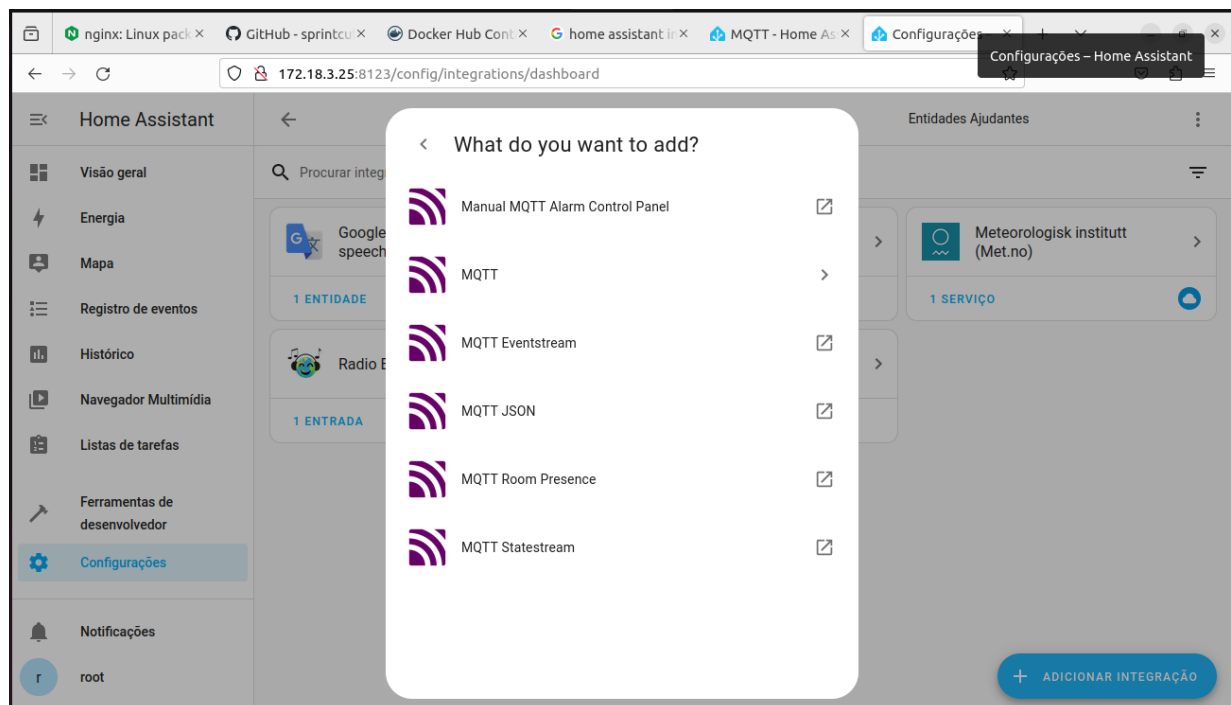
nginx: Linux pack ×
GitHub - sprintcu ×
Docker Hub Cont ×
home assistant i ×
MQTT - Home As ×
Configurações ×
Configurações – Home Assistant
172.18.3.25:8123/config/integrations/dashboard

Home Assistant
Visão geral
Energia
Mapa
Registro de eventos
Histórico
Navegador Multimídia
Listas de tarefas
Ferramentas de desenvolvedor
Configurações
Notificações
r root

Entidades Ajudantes
Procurar integ
Google speech
1 ENTIDADE
Radio B
1 ENTRADA
Meteorologisk institutt (Met.no)
1 SERVIÇO

What do you want to add?
Manual MQTT Alarm Control Panel
MQTT
MQTT Eventstream
MQTT JSON
MQTT Room Presence
MQTT Statestream

+ ADICIONAR INTEGRAÇÃO